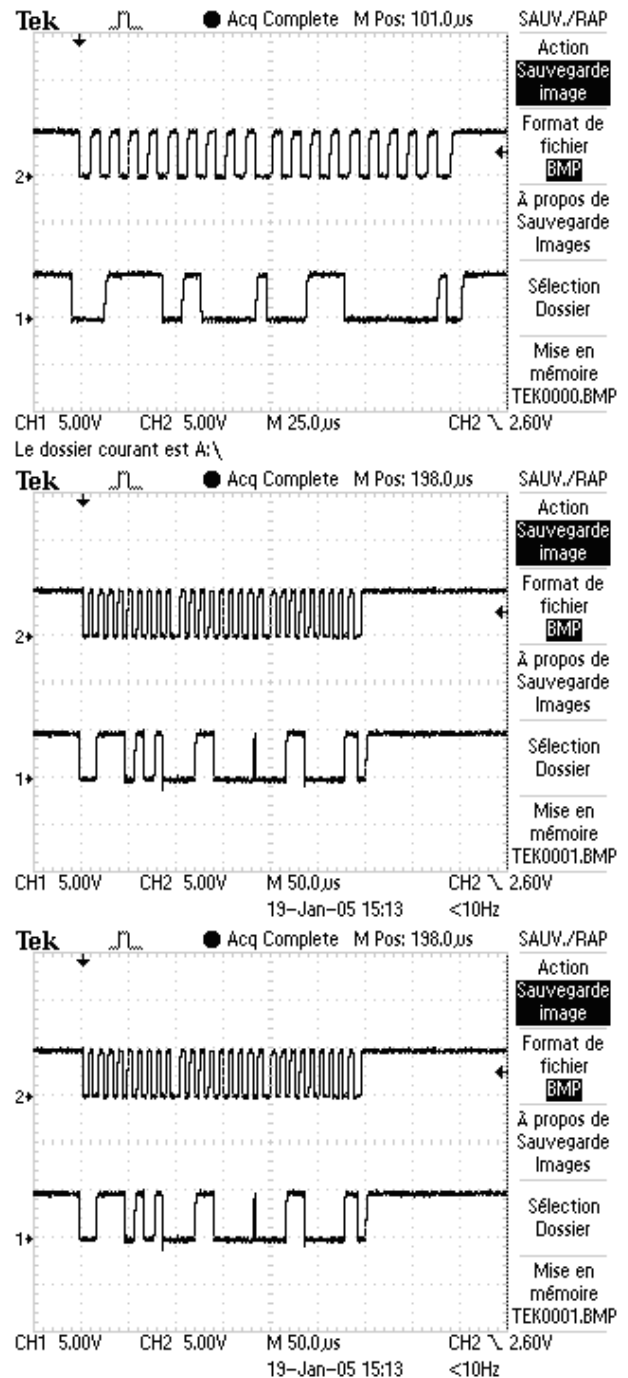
Tek ● Acq Complete M Pos: 101.0µs SAUV./RAP

Action
Sauvegarde image

Format de fichier
BMP

À propos de Sauvegarde Images

Sélection Dossier

Mise en mémoire TEK0000.BMP

2

1

CH1 5.00V CH2 5.00V M 25.0µs CH2 ↘ 2.60V

Le dossier courant est A:\

Tek ● Acq Complete M Pos: 198.0µs SAUV./RAP

Action
Sauvegarde image

Format de fichier
BMP

À propos de Sauvegarde Images

Sélection Dossier

Mise en mémoire TEK0001.BMP

2

1

CH1 5.00V CH2 5.00V M 50.0µs CH2 ↘ 2.60V
19–Jan–05 15:13 <10Hz

Tek ● Acq Complete M Pos: 198.0µs SAUV./RAP

Action
Sauvegarde image

Format de fichier
BMP

À propos de Sauvegarde Images

Sélection Dossier

Mise en mémoire TEK0001.BMP

2

1

CH1 5.00V CH2 5.00V M 50.0µs CH2 ↘ 2.60V
19–Jan–05 15:13 <10Hz